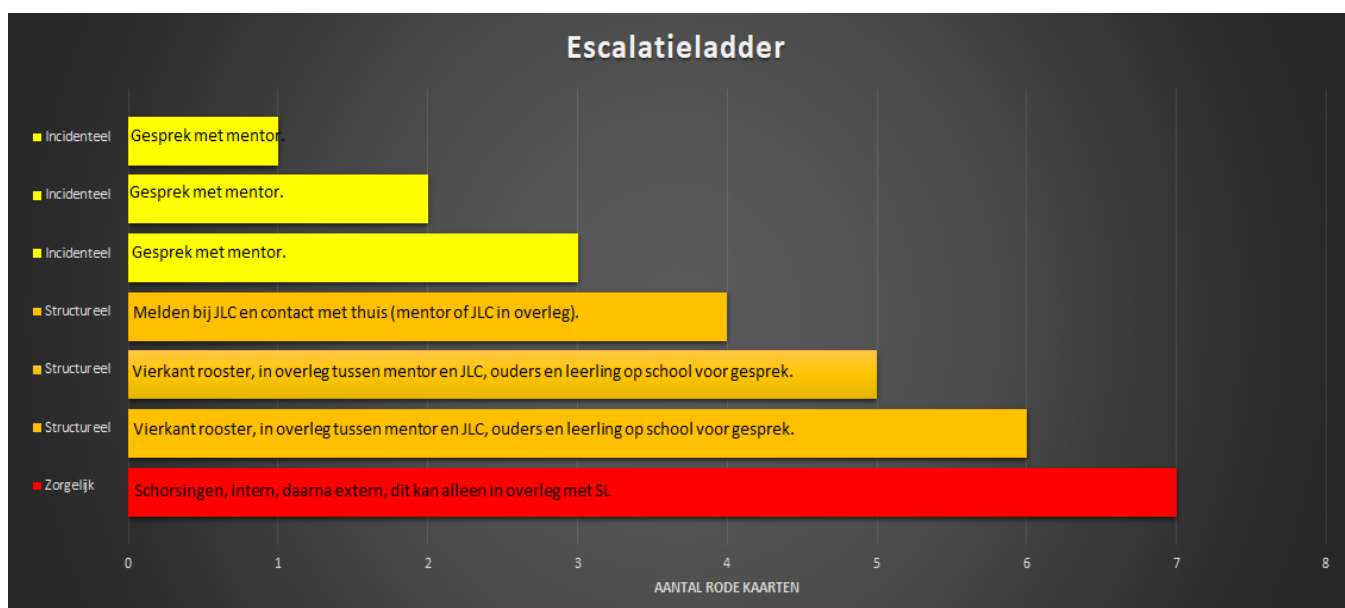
Escalatieladder

Incidenteel
Gesprek met mentor.

Incidenteel
Gesprek met mentor.

Incidenteel
Gesprek met mentor.

Structureel
Melden bij JLC en contact met thuis (mentor of JLC in overleg).

Structureel
Vierkant rooster, in overleg tussen mentor en JLC, ouders en leerling op school voor gesprek.

Structureel
Vierkant rooster, in overleg tussen mentor en JLC, ouders en leerling op school voor gesprek.

Zorgelijk
Schorsingen, intern, daarna extern, dit kan alleen in overleg met SL

0 1 2 3 4 5 6 7 8

AANTAL RODE KAARTEN